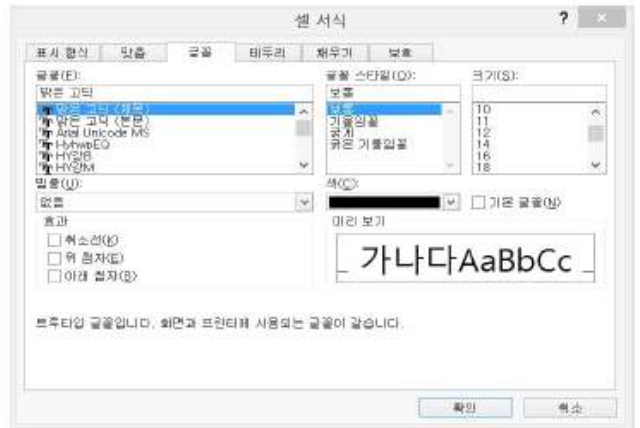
셀 서식

?

표시 형식 맞춤 글꼴 테두리 채우기 보호

글꼴(F):

맑은 고딕

맑은 고딕 (제목)
맑은 고딕 (본문)
Arial Unicode MS
HyhwpEQ
HY강B
HY강M

글꼴 스타일(O):

보통

보통
기울임꼴
굵게
굵은 기울임꼴

크기(S):

10
11
12
14
16
18

밑줄(U):

없음

색(C):

기본 글꼴(N)

효과

취소선(K)
위 첨자(E)
아래 첨자(B)

미리 보기

가나다AaBbCc

트루타입 글꼴입니다. 화면과 프린터에 사용되는 글꼴이 같습니다.

확인 취소